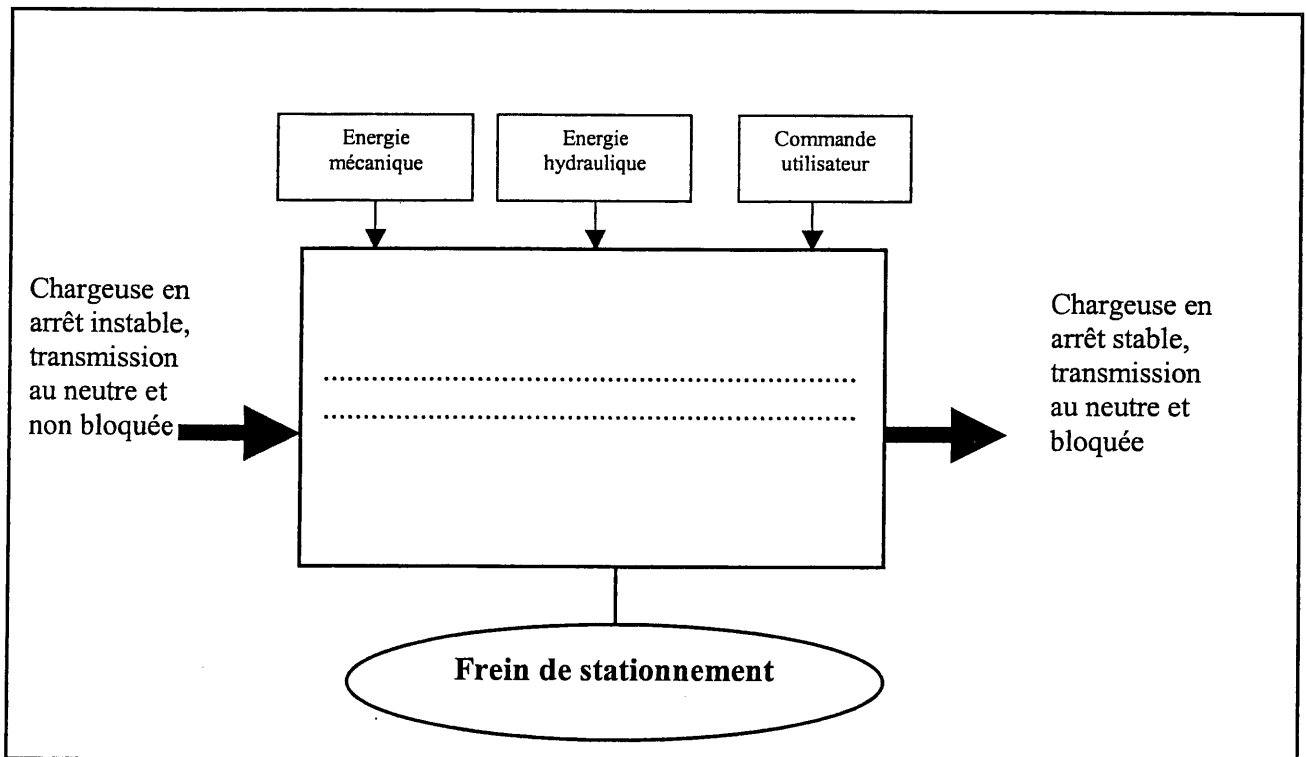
Energie mécanique

Energie hydraulique

Commande utilisateur

Chargeuse en arrêt instable, transmission au neutre et non bloquée

..............................................................................
..............................................................................

Chargeuse en arrêt stable, transmission au neutre et bloquée

Frein de stationnement